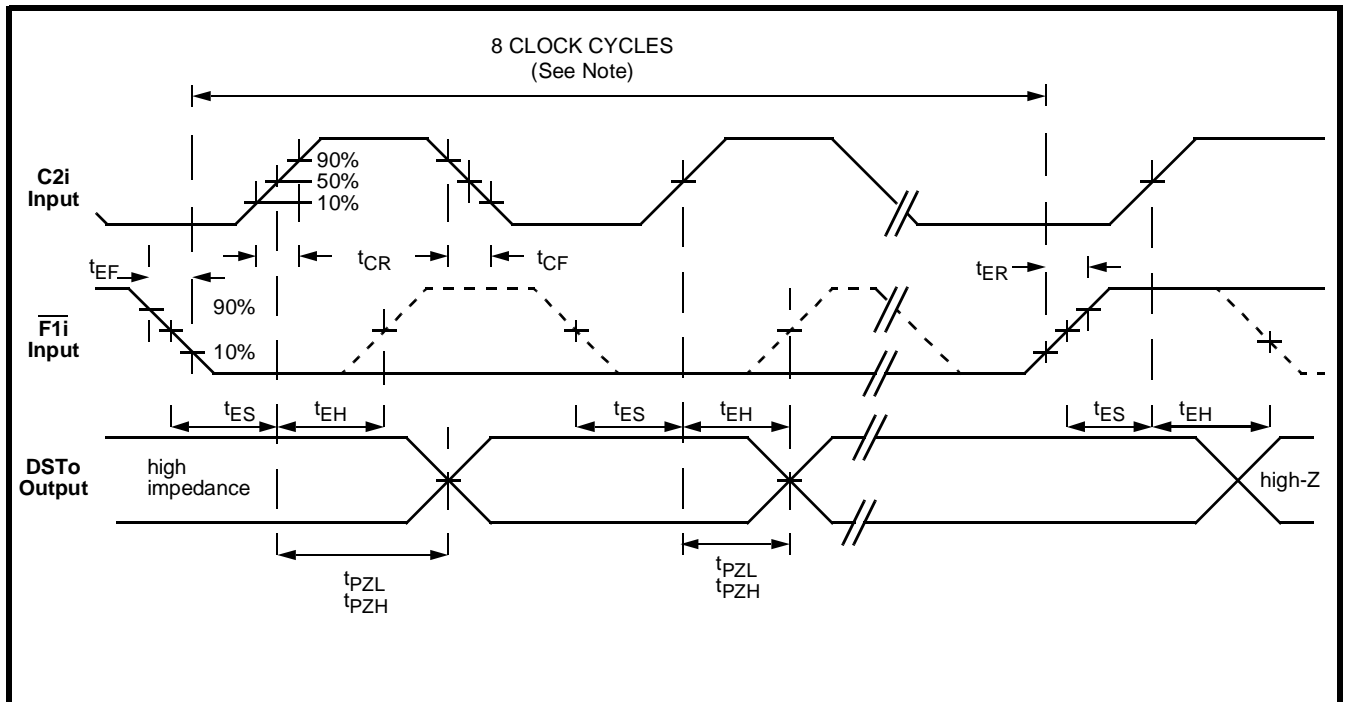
8 CLOCK CYCLES
(See Note)

C2i
Input

90%
50%
10%

$t_{EF}$

$t_{CR}$

$t_{CF}$

$t_{ER}$

$\overline{F1i}$
Input

90%
10%

$t_{ES}$
$t_{EH}$
$t_{ES}$
$t_{EH}$
$t_{ES}$
$t_{EH}$

DSTo
Output

high
impedance

high-Z

$t_{PZL}$
$t_{PZH}$

$t_{PZL}$
$t_{PZH}$